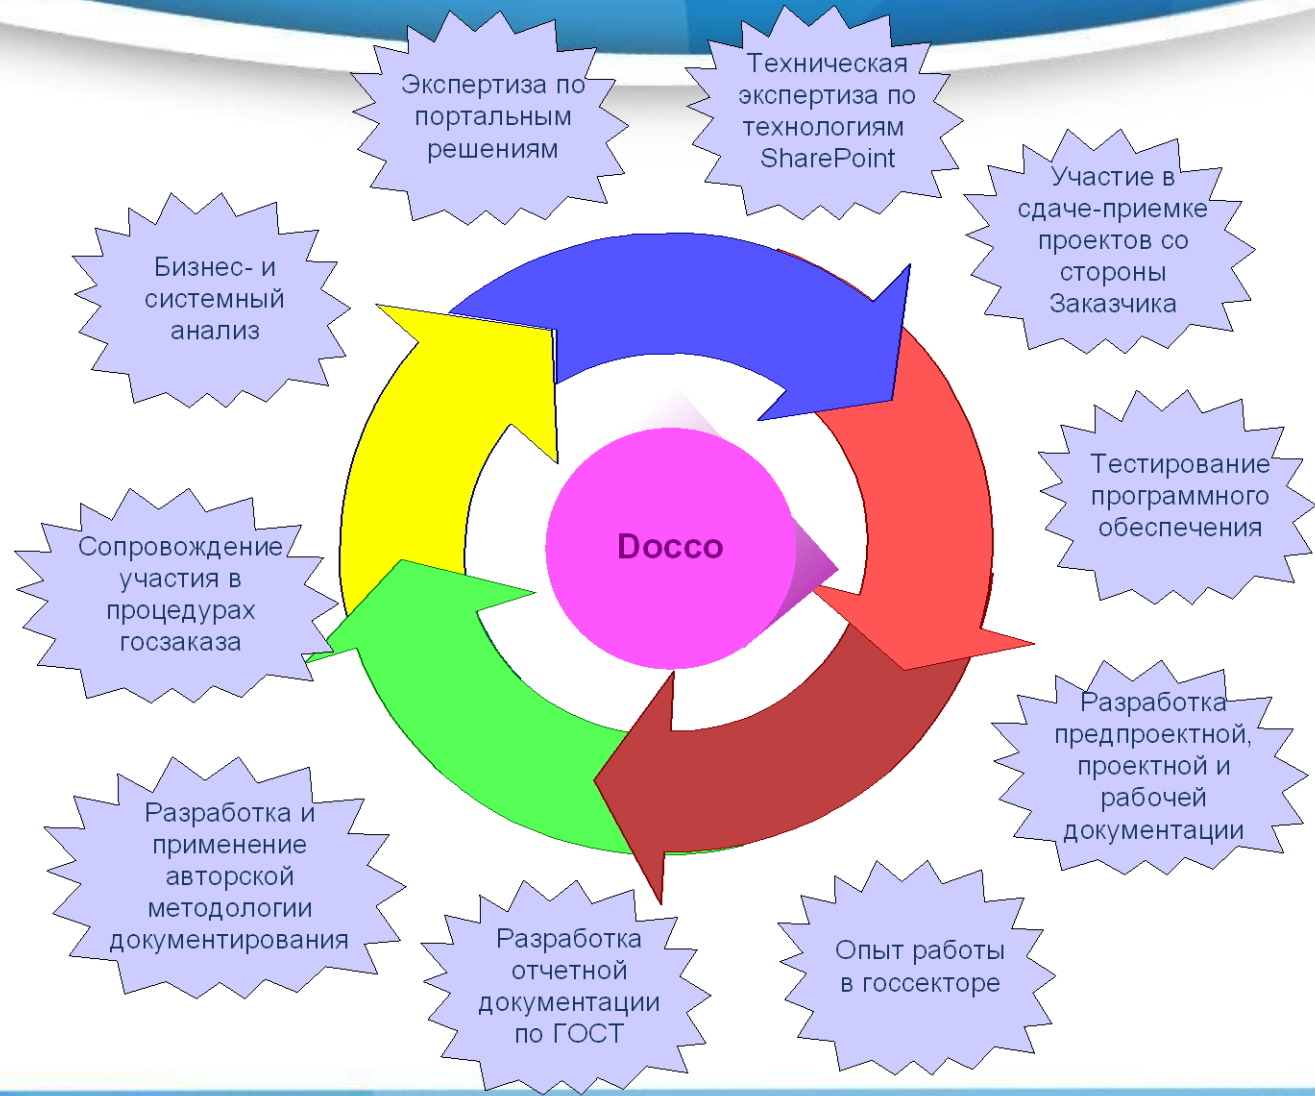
Экспертиза по портальным решениям

Техническая экспертиза по технологиям SharePoint

Участие в сдаче-приемке проектов со стороны Заказчика

Бизнес- и системный анализ

Тестирование программного обеспечения

Docco

Сопровождение участия в процедурах госзаказа

Разработка предпроектной, проектной и рабочей документации

Разработка и применение авторской методологии документирования

Разработка отчетной документации по ГОСТ

Опыт работы в госсекторе